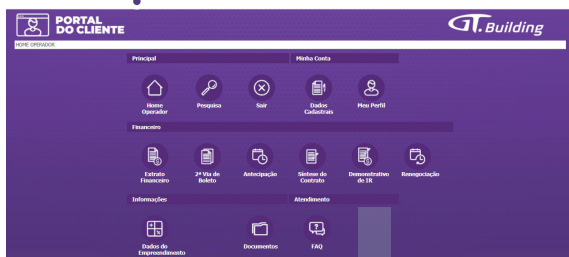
PORTAL DO CLIENTE

GT. Building

HOME OPERADOR

Principal

Home Operador

Pesquisa

Sair

Minha Conta

Dados Cadastrais

Meu Perfil

Financeiro

Extrato Financeiro

2ª Via de Boleto

Antecipação

Síntese do Contrato

Demonstrativo de IR

Renegociação

Informações

Dados do Empreendimento

Documentos

Atendimento

FAQ